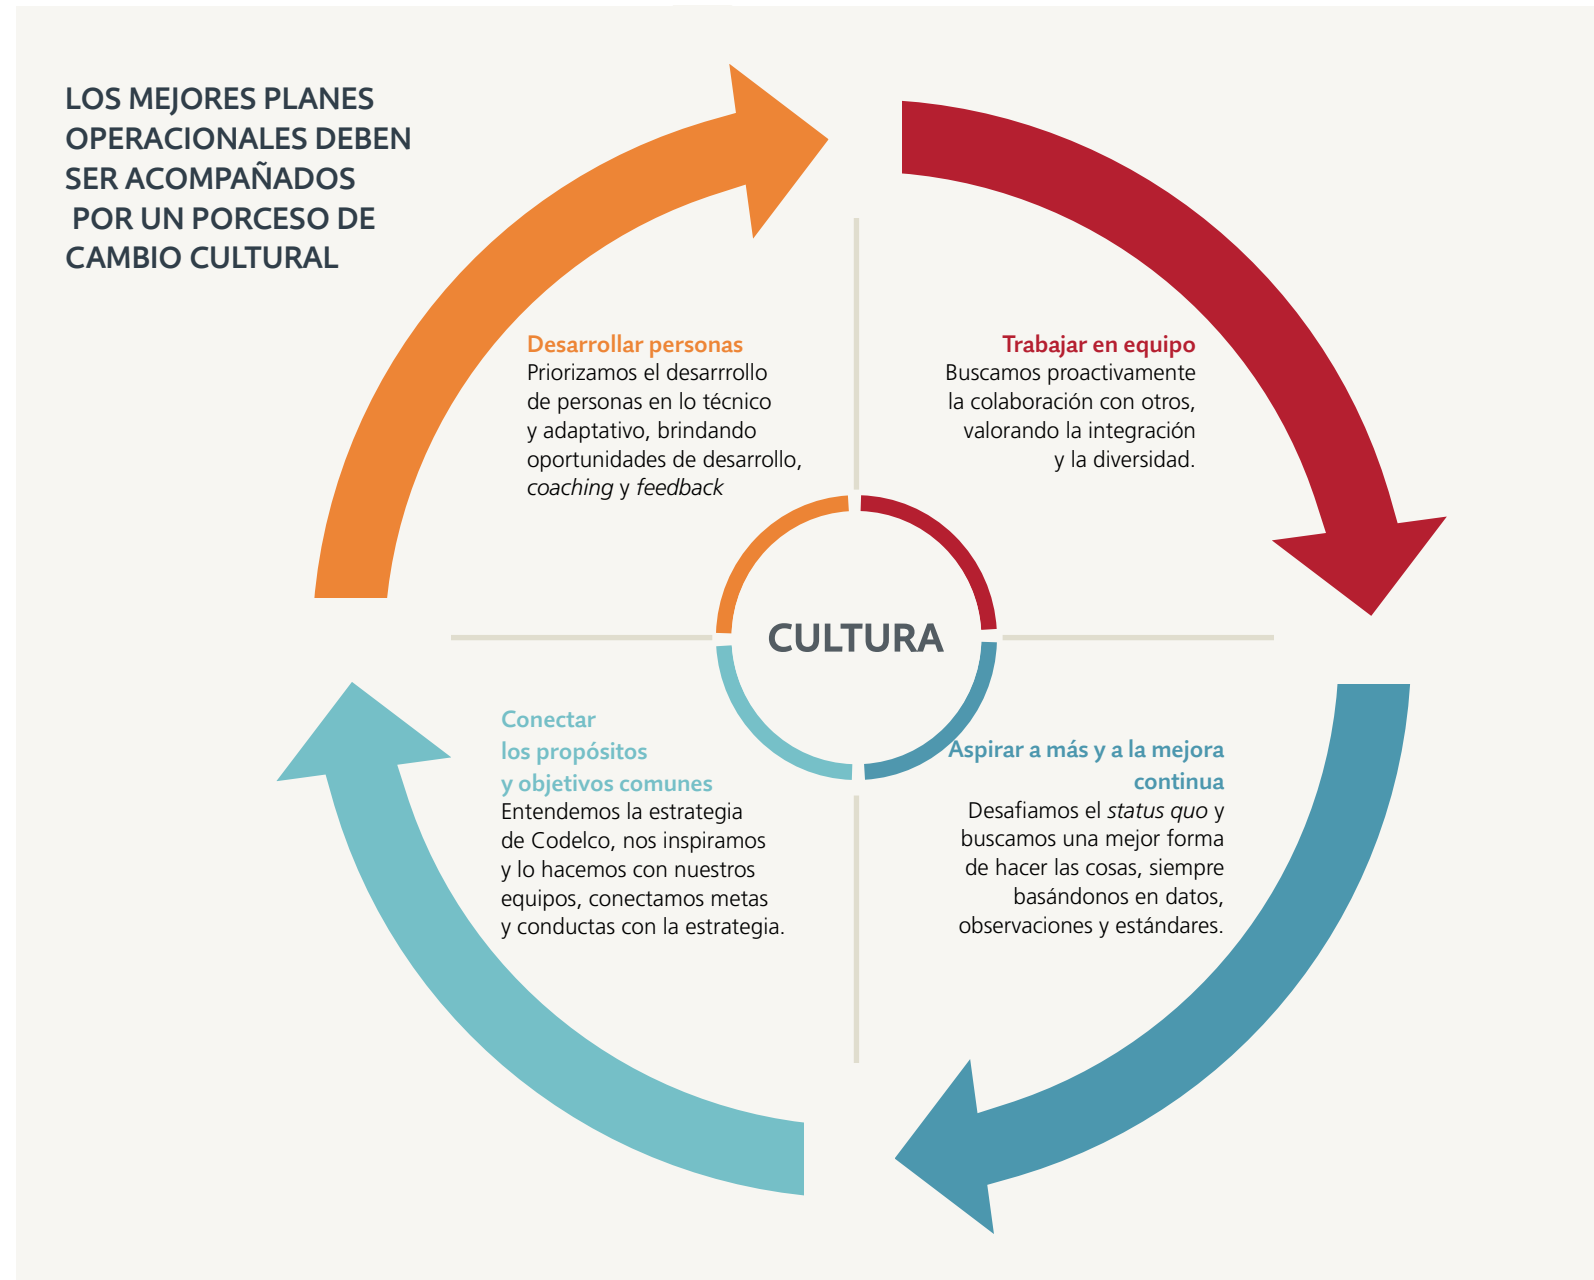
LOS MEJORES PLANES OPERACIONALES DEBEN SER ACOMPAÑADOS POR UN PORCESO DE CAMBIO CULTURAL

Desarrollar personas
Priorizamos el desarrrollo de personas en lo técnico y adaptativo, brindando oportunidades de desarrollo, coaching y feedback

Trabajar en equipo
Buscamos proactivamente la colaboración con otros, valorando la integración y la diversidad.

CULTURA

Conectar los propósitos y objetivos comunes
Entendemos la estrategia de Codelco, nos inspiramos y lo hacemos con nuestros equipos, conectamos metas y conductas con la estrategia.

Aspirar a más y a la mejora continua
Desafiamos el status quo y buscamos una mejor forma de hacer las cosas, siempre basándonos en datos, observaciones y estándares.